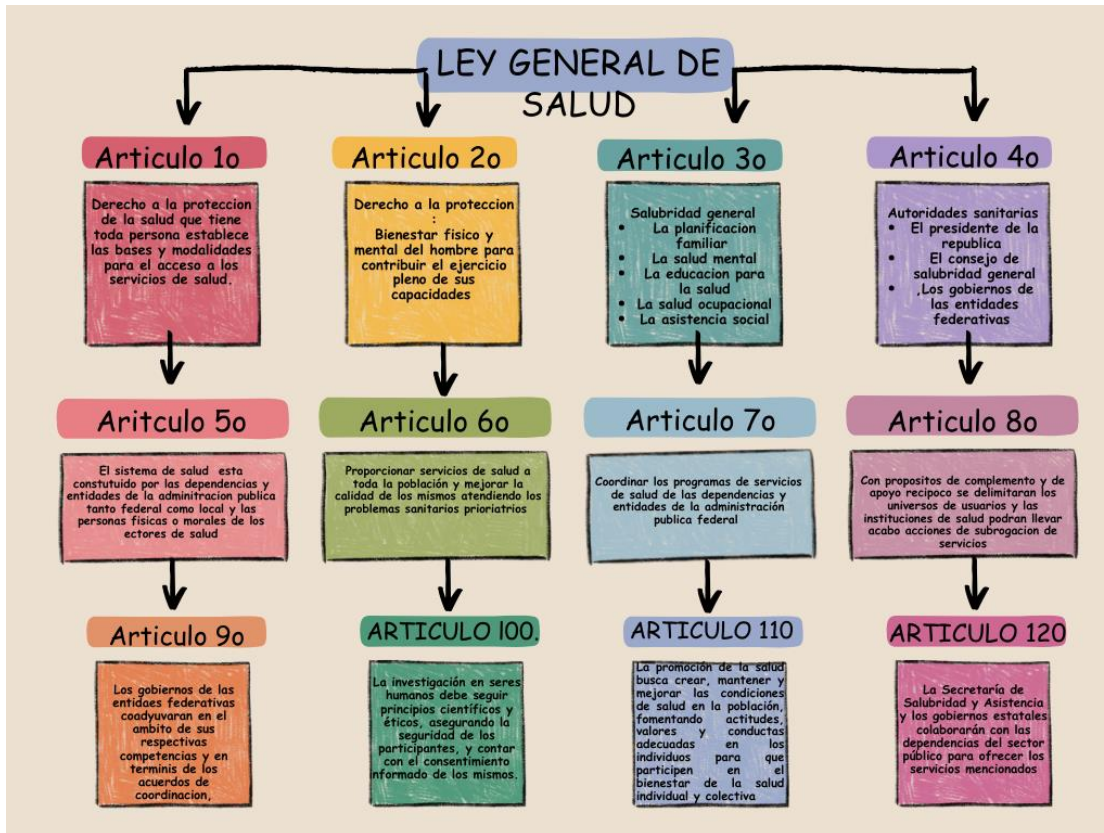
LEY GENERAL DE SALUD

Articulo 1o

Derecho a la proteccion de la salud que tiene toda persona establece las bases y modalidades para el acceso a los servicios de salud.

Articulo 2o

Derecho a la proteccion :
Bienestar fisico y mental del hombre para contribuir el ejercicio pleno de sus capacidades

Articulo 3o

Salubridad general
- La planificacion familiar
- La salud mental
- La educacion para la salud
- La salud ocupacional
- La asistencia social

Articulo 4o

Autoridades sanitarias
- El presidente de la republica
- El consejo de salubridad general
- ,Los gobiernos de las entidades federativas

Aritculo 5o

El sistema de salud esta constuitudo por las dependencias y entidades de la adminitracion publica tanto federal como local y las personas fisicas o morales de los ectores de salud

Articulo 6o

Proporcionar servicios de salud a toda la población y mejorar la calidad de los mismos atendiendo los problemas sanitarios prioriatrios

Articulo 7o

Coordinar los programas de servicios de salud de las dependencias y entidades de la administración publica federal

Articulo 8o

Con propositos de complemento y de apoyo recipoco se delimitaran los universos de usuarios y las instituciones de salud podran llevar acabo acciones de subrogacion de servicios

Articulo 9o

Los gobiernos de las entidaes federativas coadyuvaran en el ambito de sus respectivas competencias y en terminis de los acuerdos de coordinacion,

ARTICULO 100.

La investigación en seres humanos debe seguir principios científicos y éticos, asegurando la seguridad de los participantes, y contar con el consentimiento informado de los mismos.

ARTICULO 110

La promoción de la salud busca crear, mantener y mejorar las condiciones de salud en la población, fomentando actitudes, valores y conductas adecuadas en los individuos para que participen en el bienestar de la salud individual y colectiva

ARTICULO 120

La Secretaría de Salubridad y Asistencia y los gobiernos estatales colaborarán con las dependencias del sector público para ofrecer los servicios mencionados